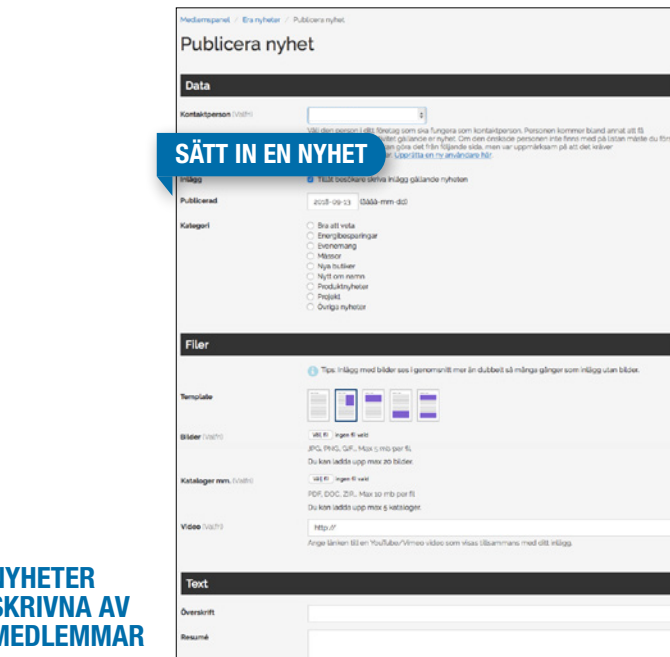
Medlemspanel / Bra nyheter / Publicera nyhet

Publicera nyhet

Data

Kontaktperson (Valfri)

Välj den person i ditt företag som ska fungera som kontaktperson. Personen kommer bland annat att få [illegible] gällande en nyhet. Om den önskade personen inte finns med på listan måste du först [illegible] göra det från följande sida, men var uppmärksam på att det kräver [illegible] Upprätta en ny användare här.

SÄTT IN EN NYHET

Inlägg

Tillåt besökare skriva inlägg gällande nyheten

Publicerad

2018-09-13 (åååå-mm-dd)

Kategori

Bra att veta
Energibesparingar
Evenemang
Mässor
Nya butiker
Nytt om namn
Produktnyheter
Projekt
Övriga nyheter

Filer

Tips: Inlägg med bilder ses i genomsnitt mer än dubbelt så många gånger som inlägg utan bilder.

Template

Bilder (Valfri)

Välj fil Ingen fil vald

JPG, PNG, GIF... Max 5 mb per fil.

Du kan ladda upp max 20 bilder.

Kataloger mm. (Valfri)

Välj fil Ingen fil vald

PDF, DOC, ZIP... Max 10 mb per fil.

Du kan ladda upp max 5 kataloger.

Video (Valfri)

http://

Ange länken till en YouTube/Vimeo video som visas tillsammans med ditt inlägg.

Text

Överskrift

Resumé

NYHETER SKRIVNA AV MEDLEMMAR